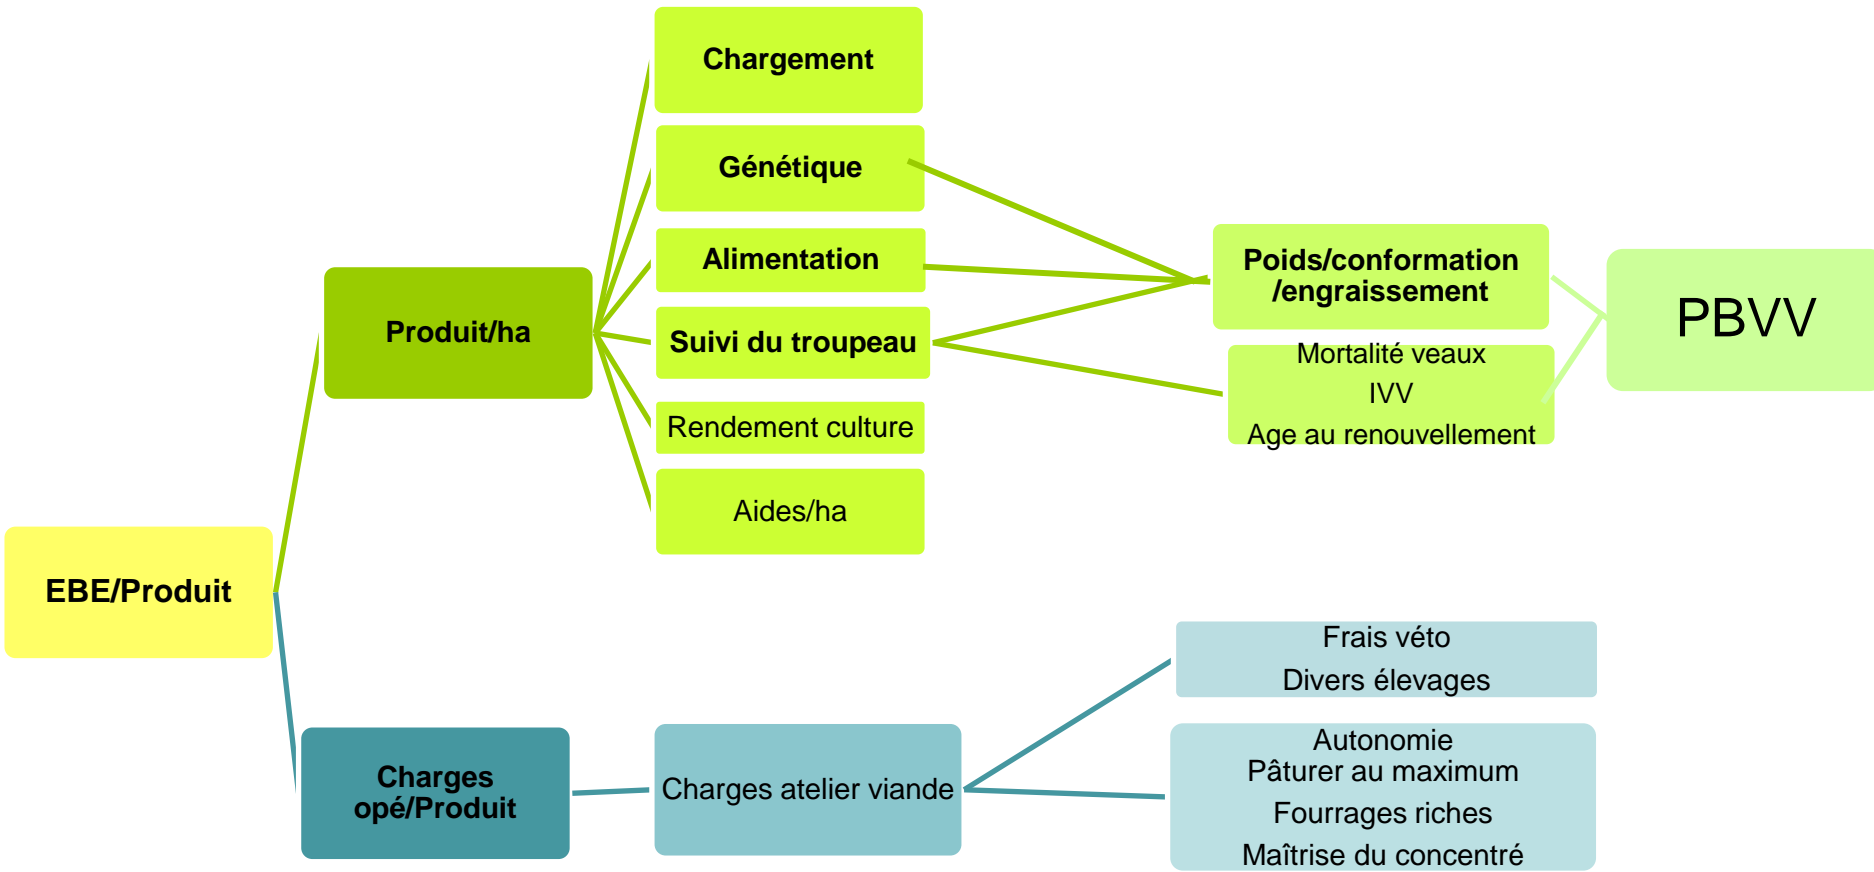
EBE/Produit

Produit/ha

Chargement

Génétique

Alimentation

Suivi du troupeau

Rendement culture

Aides/ha

Poids/conformation /engraissement

Mortalité veaux
IVV
Age au renouvellement

PBVV

Charges opé/Produit

Charges atelier viande

Frais véto
Divers élevages

Autonomie
Pâturer au maximum
Fourrages riches
Maîtrise du concentré